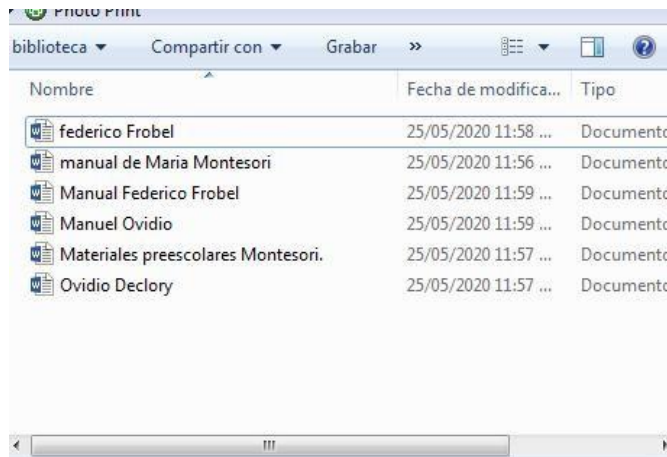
Photo Print

biblioteca ▼ Compartir con ▼ Grabar »

| Nombre | Fecha de modifica... | Tipo |
|---|---|---|
| federico Frobel | 25/05/2020 11:58 ... | Documento |
| manual de Maria Montesori | 25/05/2020 11:56 ... | Documento |
| Manual Federico Frobel | 25/05/2020 11:59 ... | Documento |
| Manuel Ovidio | 25/05/2020 11:59 ... | Documento |
| Materiales preescolares Montesori. | 25/05/2020 11:57 ... | Documento |
| Ovidio Declory | 25/05/2020 11:57 ... | Documento |